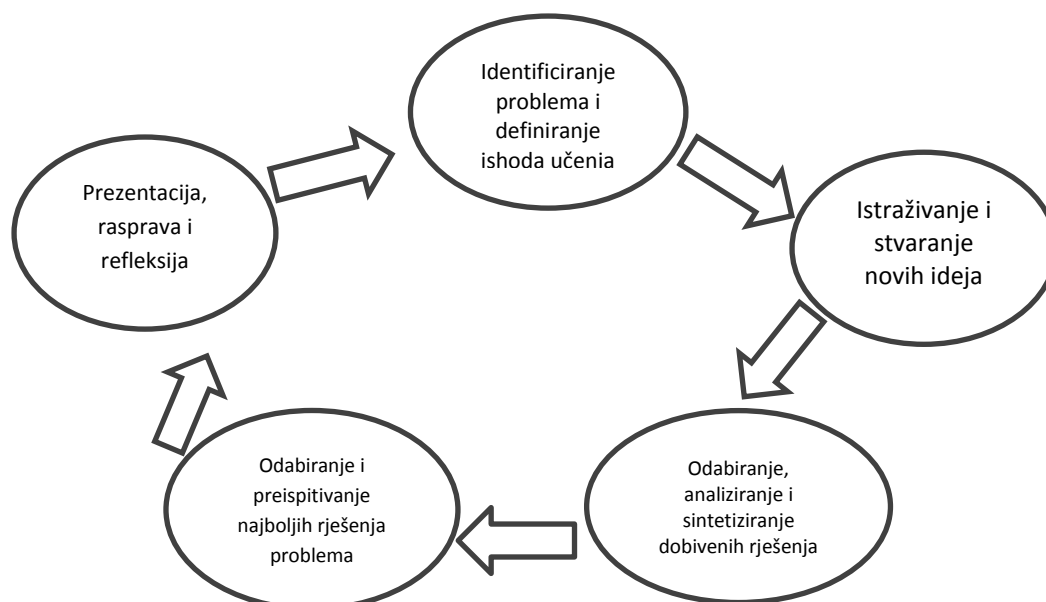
Identificiranje problema i definiranje ishoda učenia

Istraživanje i stvaranje novih ideja

Odabiranje, analiziranje i sintetiziranje dobivenih rješenja

Odabiranje i preispitivanje najboljih rješenja problema

Prezentacija, rasprava i refleksija